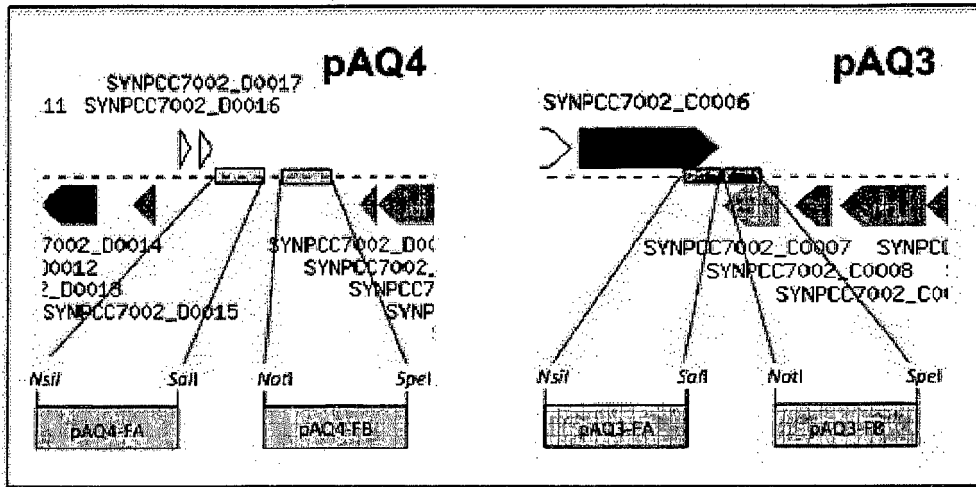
pAQ4

SYNPCC7002_D0017
11 SYNPCC7002_D0016

7002_D0014
)0012
2_D0013
SYNPCC7002_D0015

SYNPCC7002_D0(
SYNPCC7002_
SYNPCC7
SYNP

NsiI
SalI
NotI
SpeI

pAQ4-FA
pAQ4-FB

pAQ3

SYNPCC7002_C0006

SYNPCC7002_C0007
SYNPC(
SYNPCC7002_C0008
SYNPCC7002_C0(

NsiI
SalI
NotI
SpeI

pAQ3-FA
pAQ3-FB